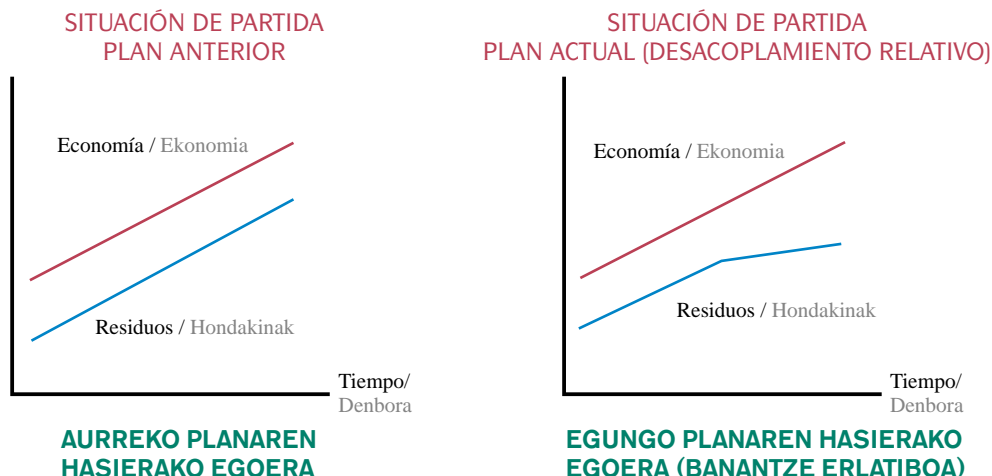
SITUACIÓN DE PARTIDA
PLAN ANTERIOR

Economía / Ekonomia

Residuos / Hondakinak

Tiempo/
Denbora

AURREKO PLANAREN HASIERAKO EGOERA

SITUACIÓN DE PARTIDA
PLAN ACTUAL (DESACOPLAMIENTO RELATIVO)

Economía / Ekonomia

Residuos / Hondakinak

Tiempo/
Denbora

EGUNGO PLANAREN HASIERAKO EGOERA (BANANTZE ERLATIBOA)